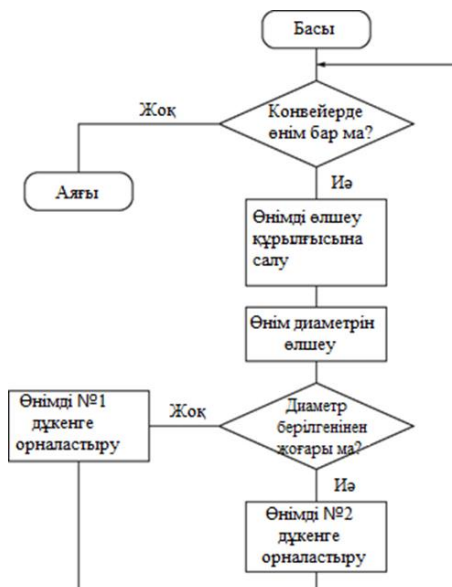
Басы

Конвейерде өнім бар ма?

Жоқ

Аяғы

Иә

Өнімді өлшеу құрылғысына салу

Өнім диаметрін өлшеу

Диаметр берілгенінен жоғары ма?

Жоқ

Өнімді №1 дүкенге орналастыру

Иә

Өнімді №2 дүкенге орналастыру